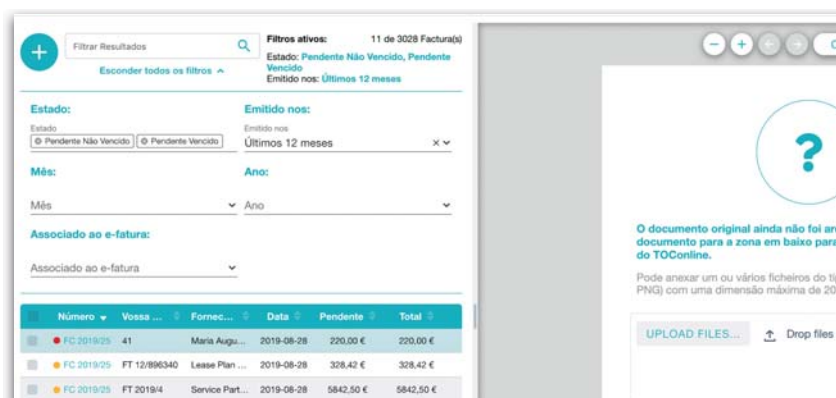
+

Filtrar Resultados

Esconder todos os filtros ^

Filtros ativos: 11 de 3028 Factura(s)
Estado: Pendente Não Vencido, Pendente Vencido
Emitido nos: Últimos 12 meses

Estado:
Estado
⊗ Pendente Não Vencido ⊗ Pendente Vencido

Emitido nos:
Emitido nos
Últimos 12 meses

Mês:
Mês

Ano:
Ano

Associado ao e-fatura:
Associado ao e-fatura

| | Número | Vossa ... | Fornec... | Data | Pendente | Total |
|---|---|---|---|---|---|---|
| | FC 2019/25 | 41 | Maria Augu... | 2019-08-28 | 220,00 € | 220,00 € |
| | FC 2019/25 | FT 12/896340 | Lease Plan ... | 2019-08-28 | 328,42 € | 328,42 € |
| | FC 2019/25 | FT 2019/4 | Service Part... | 2019-08-28 | 5842,50 € | 5842,50 € |

?

O documento original ainda não foi ar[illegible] documento para a zona em baixo para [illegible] do TOConline.

Pode anexar um ou vários ficheiros do ti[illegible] PNG) com uma dimensão máxima de 20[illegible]

UPLOAD FILES...

Drop files